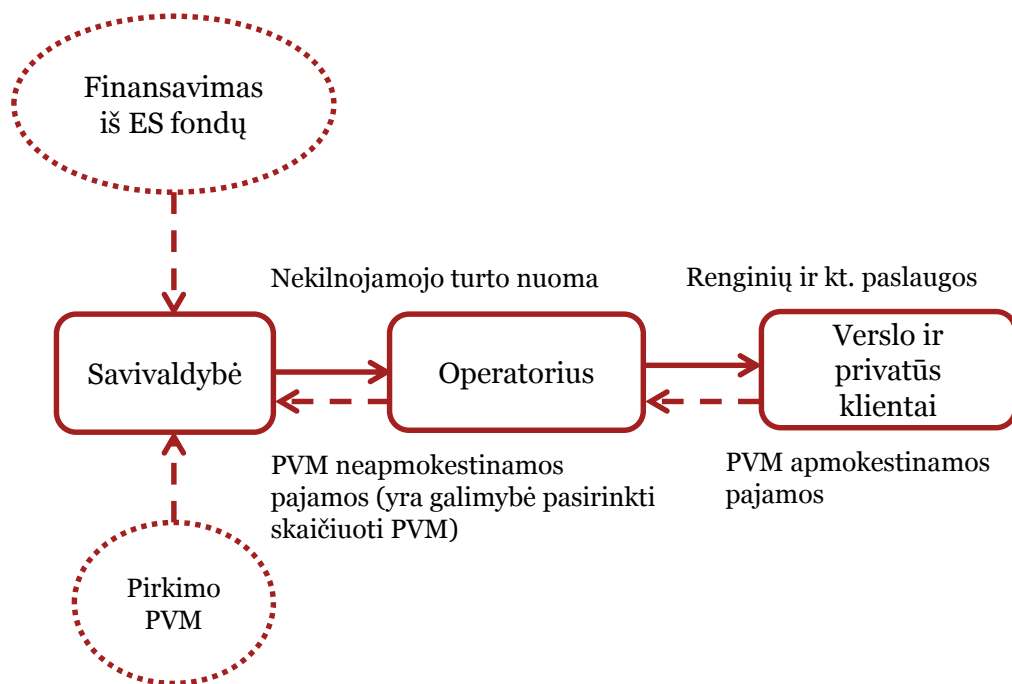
Finansavimas iš ES fondų

Nekilnojamojo turto nuoma

Renginių ir kt. paslaugos

Savivaldybė

Operatorius

Verslo ir privatūs klientai

PVM neapmokestinamos pajamos (yra galimybė pasirinkti skaičiuoti PVM)

PVM apmokestinamos pajamos

Pirkimo PVM